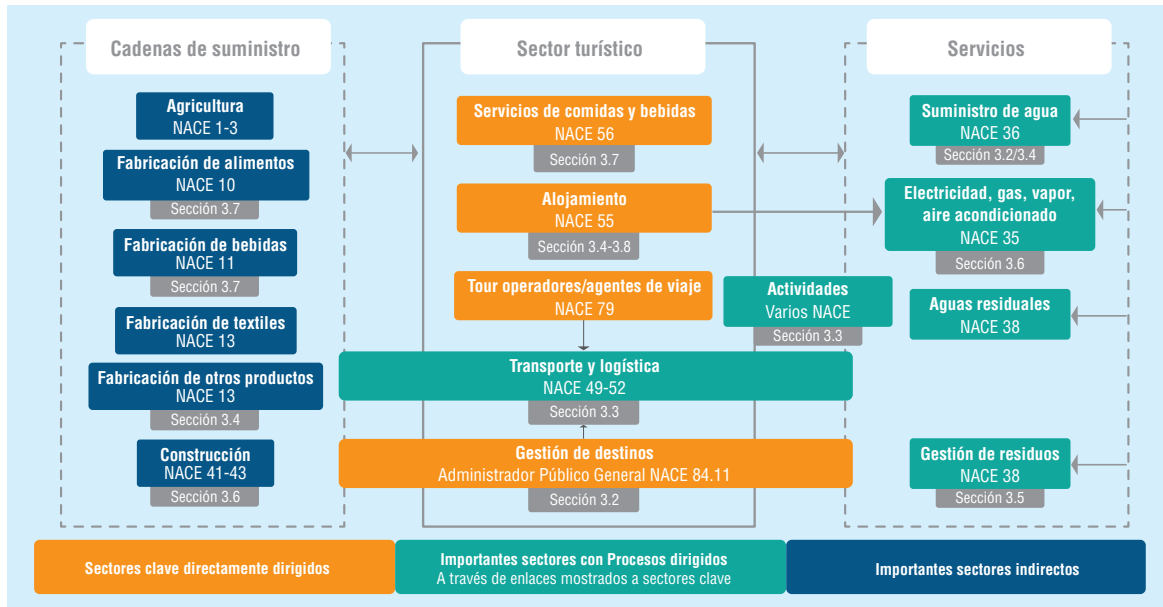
Cadenas de suministro

Agricultura
NACE 1-3

Fabricación de alimentos
NACE 10
Sección 3.7

Fabricación de bebidas
NACE 11
Sección 3.7

Fabricación de textiles
NACE 13

Fabricación de otros productos
NACE 13
Sección 3.4

Construcción
NACE 41-43
Sección 3.6

Sector turístico

Servicios de comidas y bebidas
NACE 56
Sección 3.7

Alojamiento
NACE 55
Sección 3.4-3.8

Tour operadores/agentes de viaje
NACE 79

Actividades
Varios NACE
Sección 3.3

Transporte y logística
NACE 49-52
Sección 3.3

Gestión de destinos
Administrador Público General NACE 84.11
Sección 3.2

Servicios

Suministro de agua
NACE 36
Sección 3.2/3.4

Electricidad, gas, vapor, aire acondicionado
NACE 35
Sección 3.6

Aguas residuales
NACE 38

Gestión de residuos
NACE 38
Sección 3.5

Sectores clave directamente dirigidos

Importantes sectores con Procesos dirigidos
A través de enlaces mostrados a sectores clave

Importantes sectores indirectos